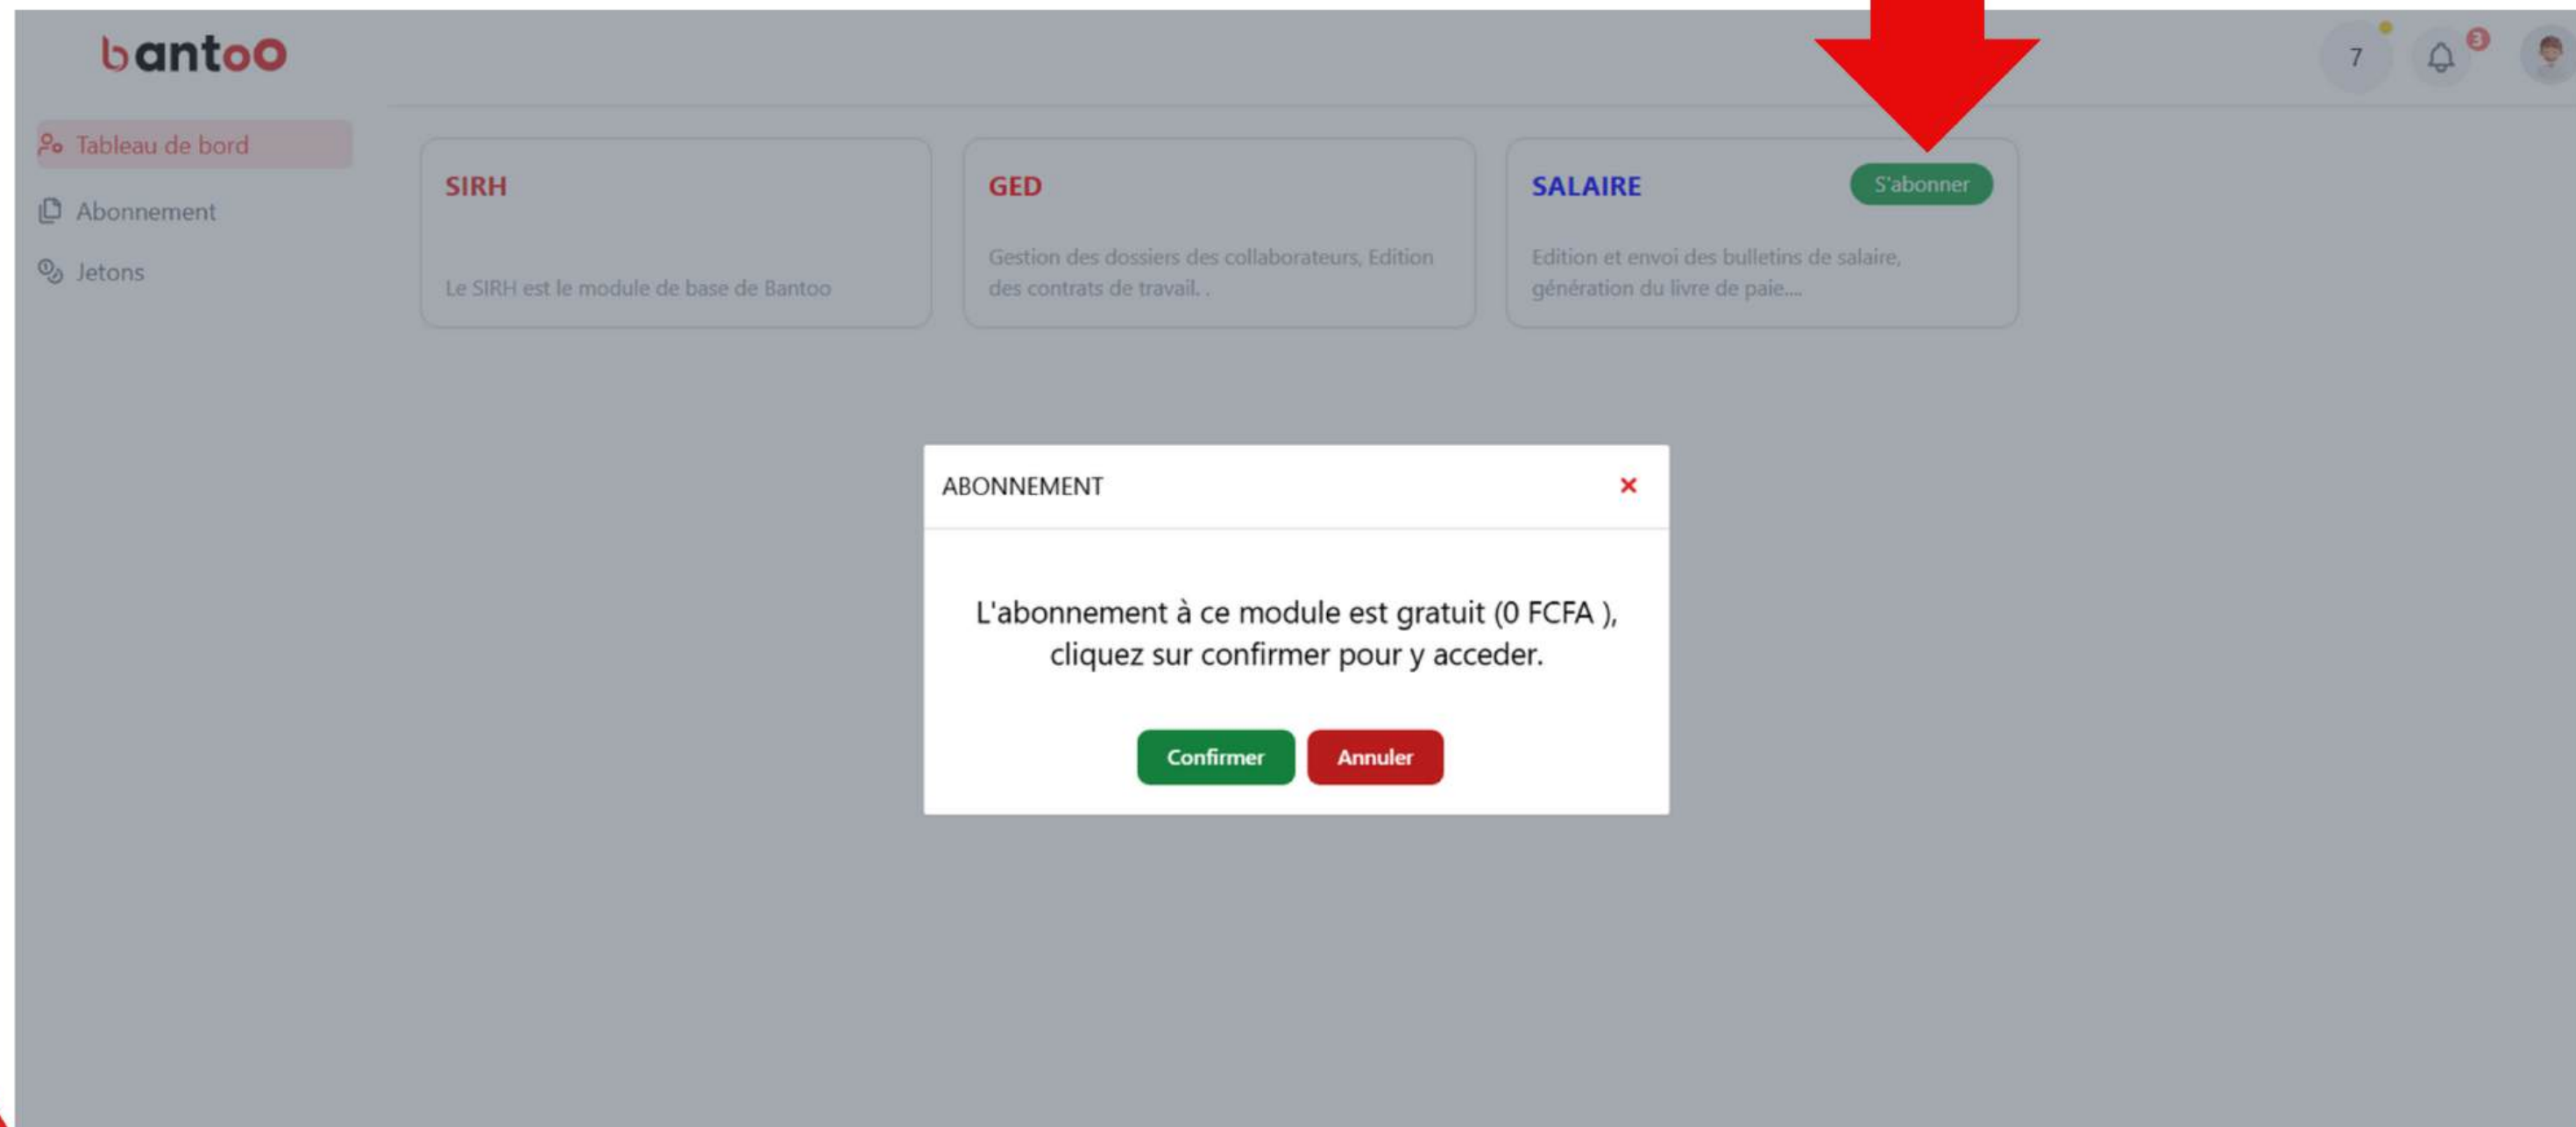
bantoo

7

3

Tableau de bord

Abonnement

Jetons

SIRH

Le SIRH est le module de base de Bantoo

GED

Gestion des dossiers des collaborateurs, Edition des contrats de travail. .

SALAIRE

S'abonner

Edition et envoi des bulletins de salaire, génération du livre de paie....

ABONNEMENT

×

L'abonnement à ce module est gratuit (0 FCFA ), cliquez sur confirmer pour y acceder.

Confirmer

Annuler